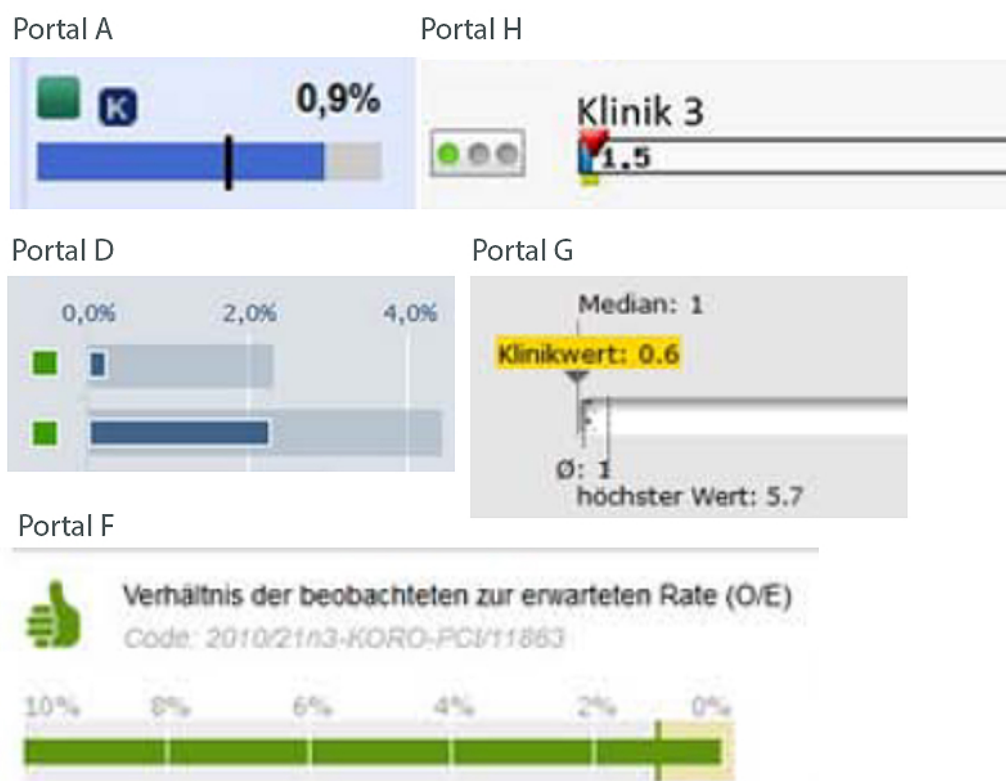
Portal A

K

0,9%

Portal H

Klinik 3

1.5

Portal D

0,0%

2,0%

4,0%

Portal G

Median: 1

Klinikwert: 0.6

Ø: 1

höchster Wert: 5.7

Portal F

Verhältnis der beobachteten zur erwarteten Rate (O/E)

Code: 2010/21n3-KORO-PCI/11863

10%

8%

6%

4%

2%

0%